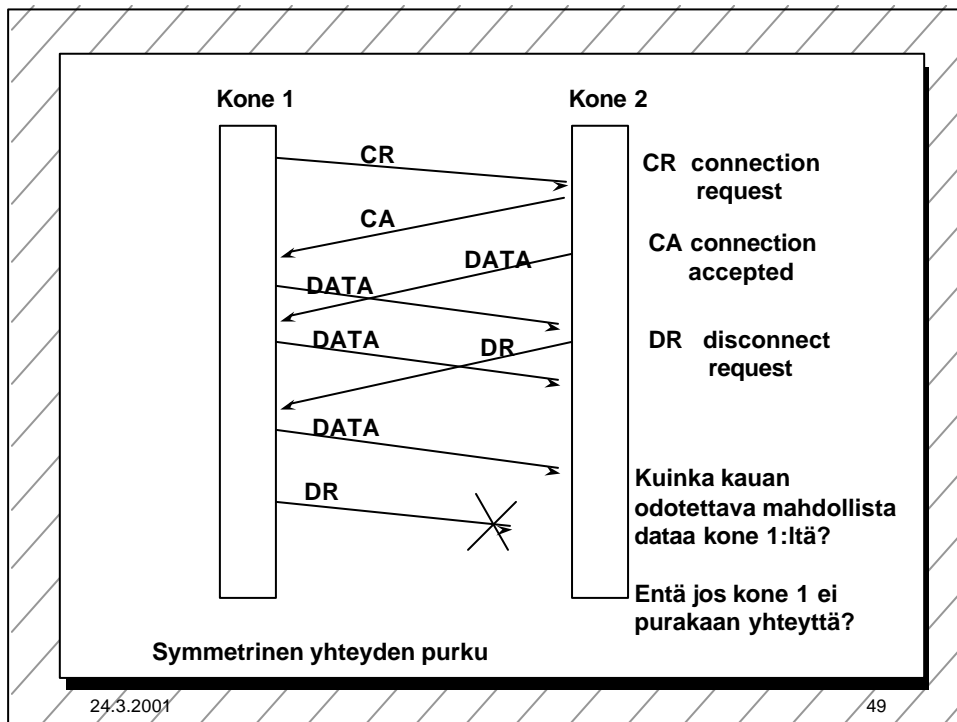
Kone 1

Kone 2

CR

CA

DATA

DATA

DATA

DR

DATA

DR

CR connection request

CA connection accepted

DR disconnect request

Kuinka kauan odotettava mahdollista dataa kone 1:ltä?

Entä jos kone 1 ei purakaan yhteyttä?

Symmetrinen yhteyden purku

24.3.2001

49